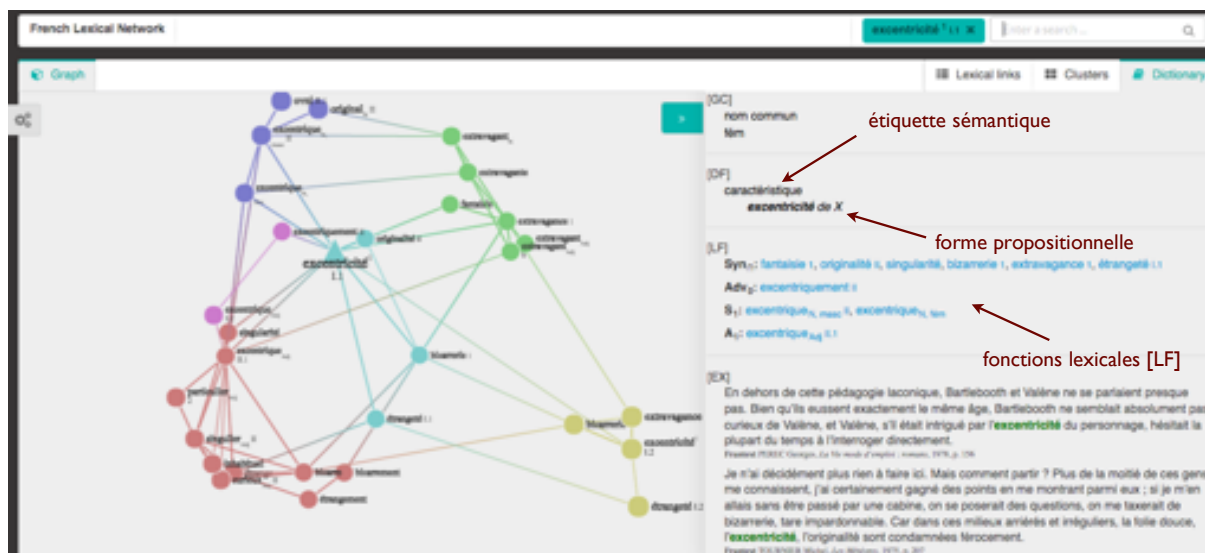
French Lexical Network

excentricité I.1 ×

Enter a search ...

Graph

Lexical links

Clusters

Dictionary

excentricité
I.1

[GC]
nom commun
fém

étiquette sémantique

[DF]
caractéristique
excentricité de X

forme propositionnelle

[LF]
Syn: fantaisie I, originalité II, singularité, bizarrerie I, extravagance I, étrangeté I.1
Adv: excentriquement II
S: excentrique, excentrique
A: excentrique II.1

fonctions lexicales [LF]

[EX]
En dehors de cette pédagogie laconique, Bartlebooth et Valène ne se parlaient presque pas. Bien qu'ils eussent exactement le même âge, Bartlebooth ne semblait absolument pas curieux de Valène, et Valène, s'il était intrigué par l'excentricité du personnage, hésitait la plupart du temps à l'interroger directement.
Frantext PEREC Georges, La Vie mode d'emploi : romans, 1978, p. 156

Je n'ai décidément plus rien à faire ici. Mais comment partir ? Plus de la moitié de ces gens me connaissent, j'ai certainement gagné des points en me montrant parmi eux ; si je m'en allais sans être passé par une cabine, on se poserait des questions, on me taxerait de bizarrerie, tare impardonnable. Car dans ces milieux arriérés et irréguliers, la folie douce, l'excentricité, l'originalité sont condamnées férocement.
Frantext TOURNIER Michel, Les Météores, 1975, p. 207